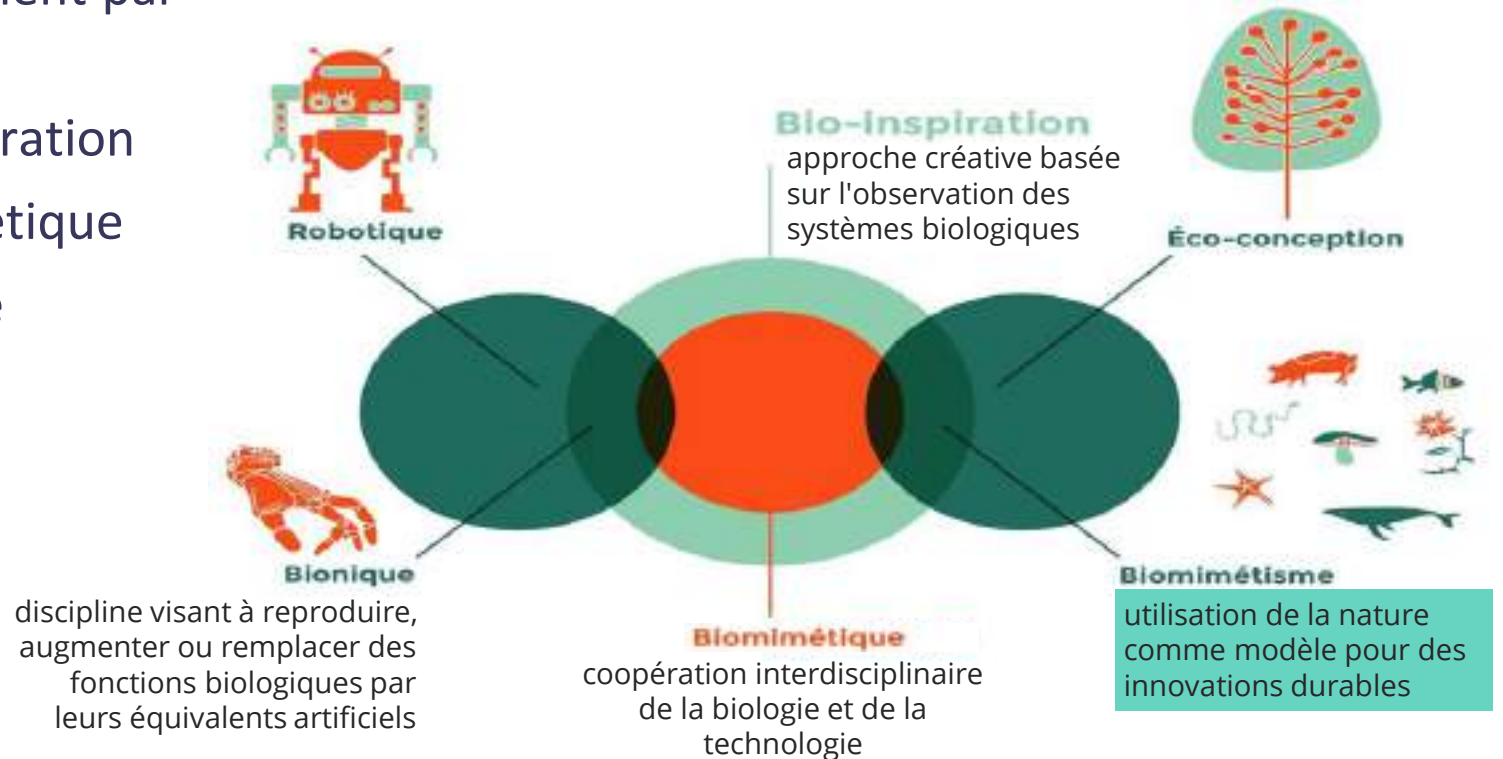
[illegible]ent par

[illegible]ration

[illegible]étique

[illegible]

Robotique

Bio-inspiration
approche créative basée sur l'observation des systèmes biologiques

Éco-conception

Bionique
discipline visant à reproduire, augmenter ou remplacer des fonctions biologiques par leurs équivalents artificiels

Biomimétique
coopération interdisciplinaire de la biologie et de la technologie

Biomimétisme
utilisation de la nature comme modèle pour des innovations durables